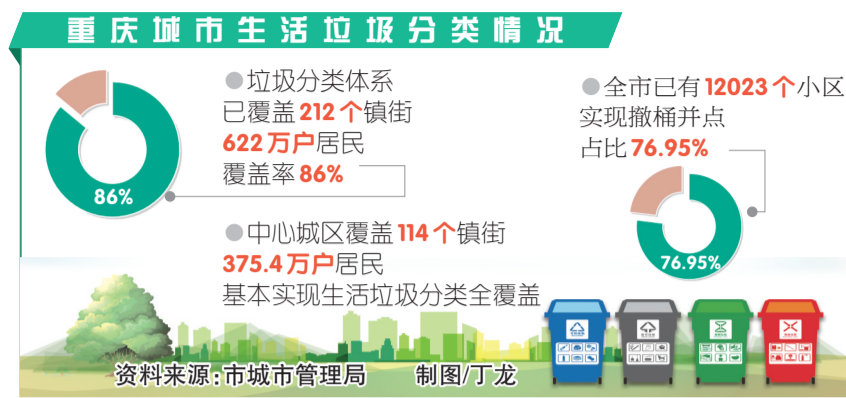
重庆城市生活垃圾分类情况

86%

●垃圾分类体系
已覆盖212个镇街
622万户居民
覆盖率86%

●中心城区覆盖114个镇街
375.4万户居民
基本实现生活垃圾分类全覆盖

●全市已有12023个小区
实现撤桶并点
占比76.95%

76.95%

资料来源:市城市管理局　　制图/丁龙